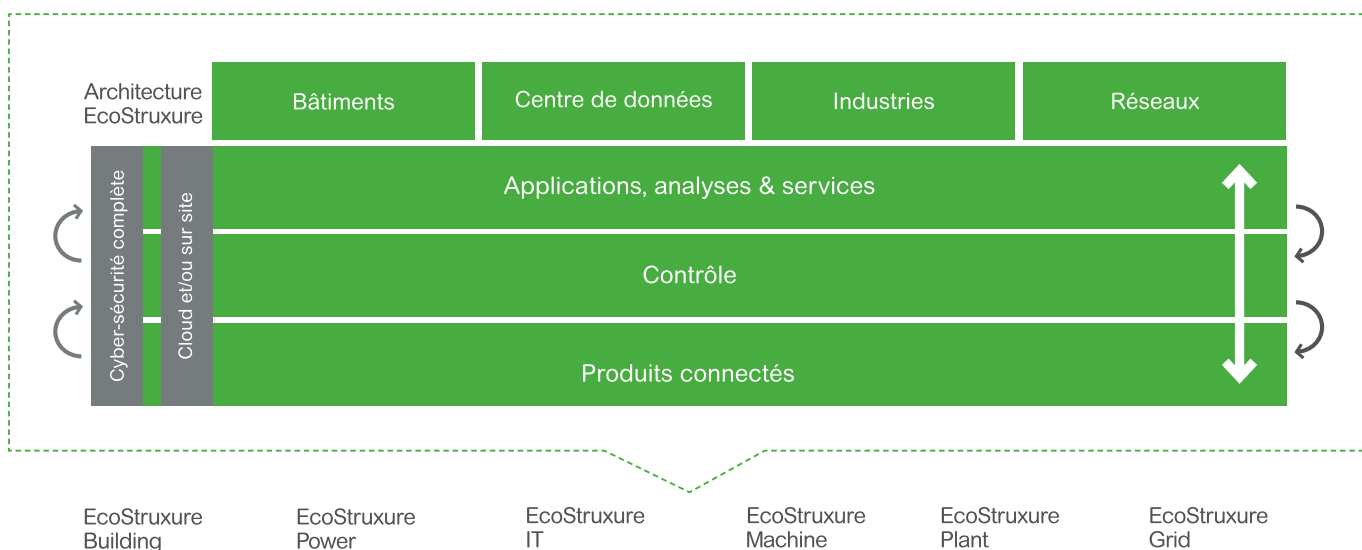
Architecture EcoStruxure

Bâtiments

Centre de données

Industries

Réseaux

Cyber-sécurité complète

Cloud et/ou sur site

Applications, analyses & services

Contrôle

Produits connectés

EcoStruxure Building

EcoStruxure Power

EcoStruxure IT

EcoStruxure Machine

EcoStruxure Plant

EcoStruxure Grid